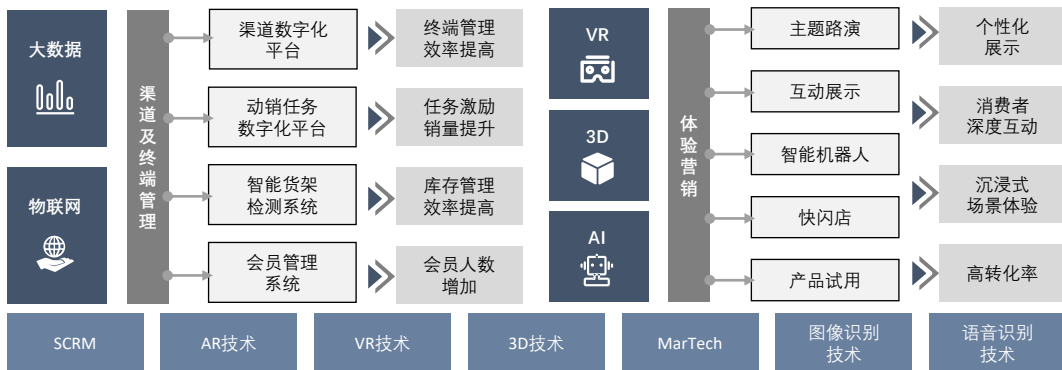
大数据

物联网

渠道及终端管理

渠道数字化平台

终端管理效率提高

动销任务数字化平台

任务激励销量提升

智能货架检测系统

库存管理效率提高

会员管理系统

会员人数增加

VR

3D

AI

体验营销

主题路演

个性化展示

互动展示

消费者深度互动

智能机器人

沉浸式场景体验

快闪店

产品试用

高转化率

SCRM

AR技术

VR技术

3D技术

MarTech

图像识别技术

语音识别技术